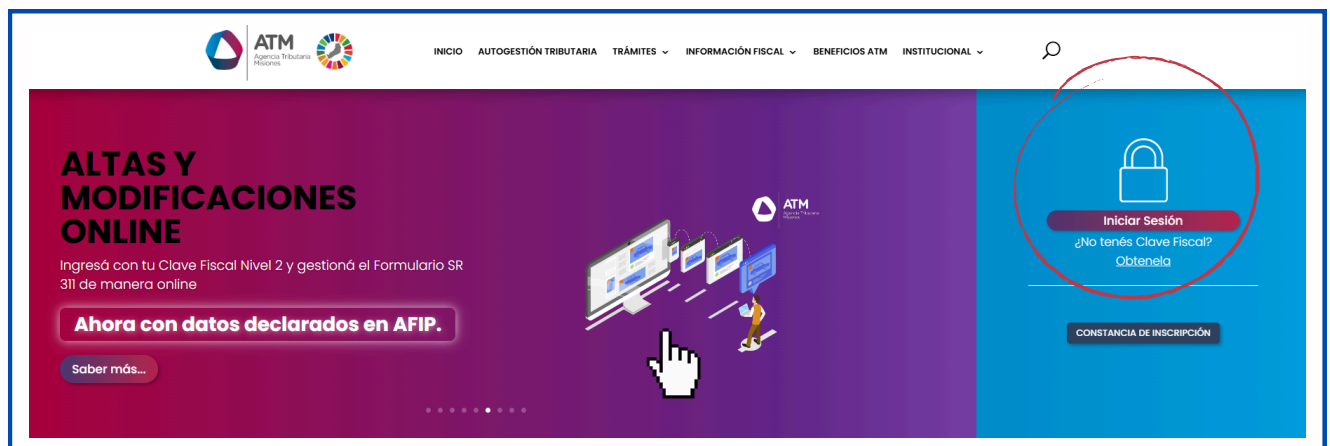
ATM
Agencia Tributaria Misiones

INICIO AUTOGESTIÓN TRIBUTARIA TRÁMITES INFORMACIÓN FISCAL BENEFICIOS ATM INSTITUCIONAL

ALTAS Y MODIFICACIONES ONLINE

Ingresá con tu Clave Fiscal Nivel 2 y gestioná el Formulario SR 311 de manera online

Ahora con datos declarados en AFIP.

Saber más...

ATM
Agencia Tributaria Misiones

Iniciar Sesión
¿No tenés Clave Fiscal?
Obtenela

CONSTANCIA DE INSCRIPCIÓN